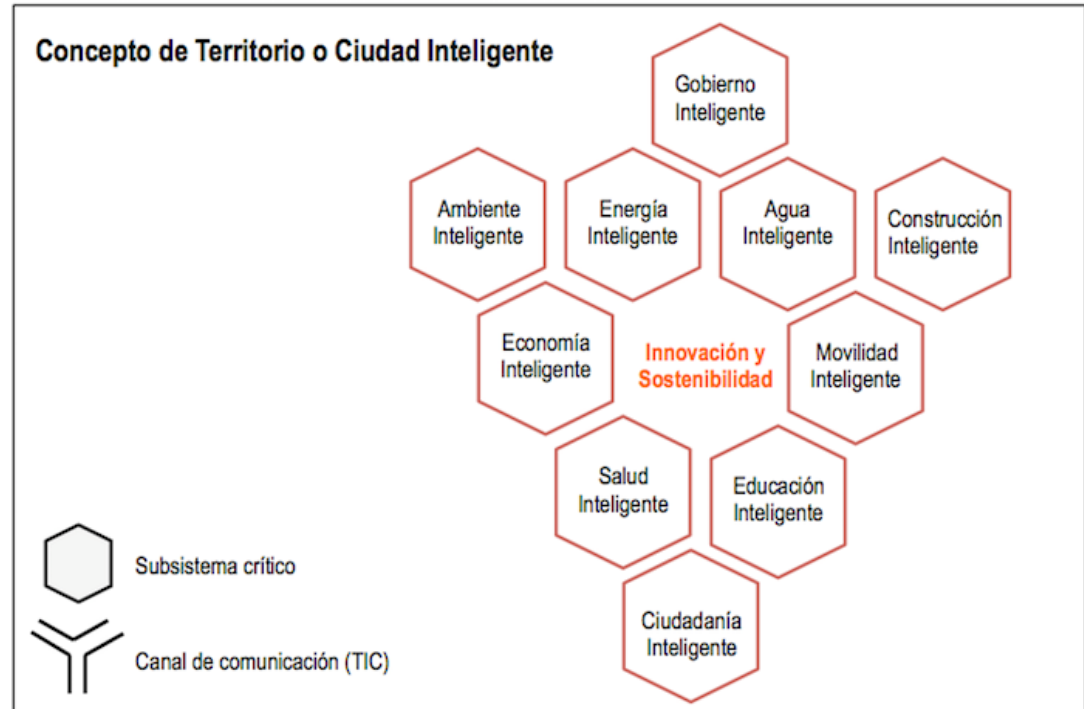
Concepto de Territorio o Ciudad Inteligente

Gobierno Inteligente

Ambiente Inteligente

Energía Inteligente

Agua Inteligente

Construcción Inteligente

Economía Inteligente

Innovación y Sostenibilidad

Movilidad Inteligente

Salud Inteligente

Educación Inteligente

Ciudadanía Inteligente

Subsistema crítico

Canal de comunicación (TIC)